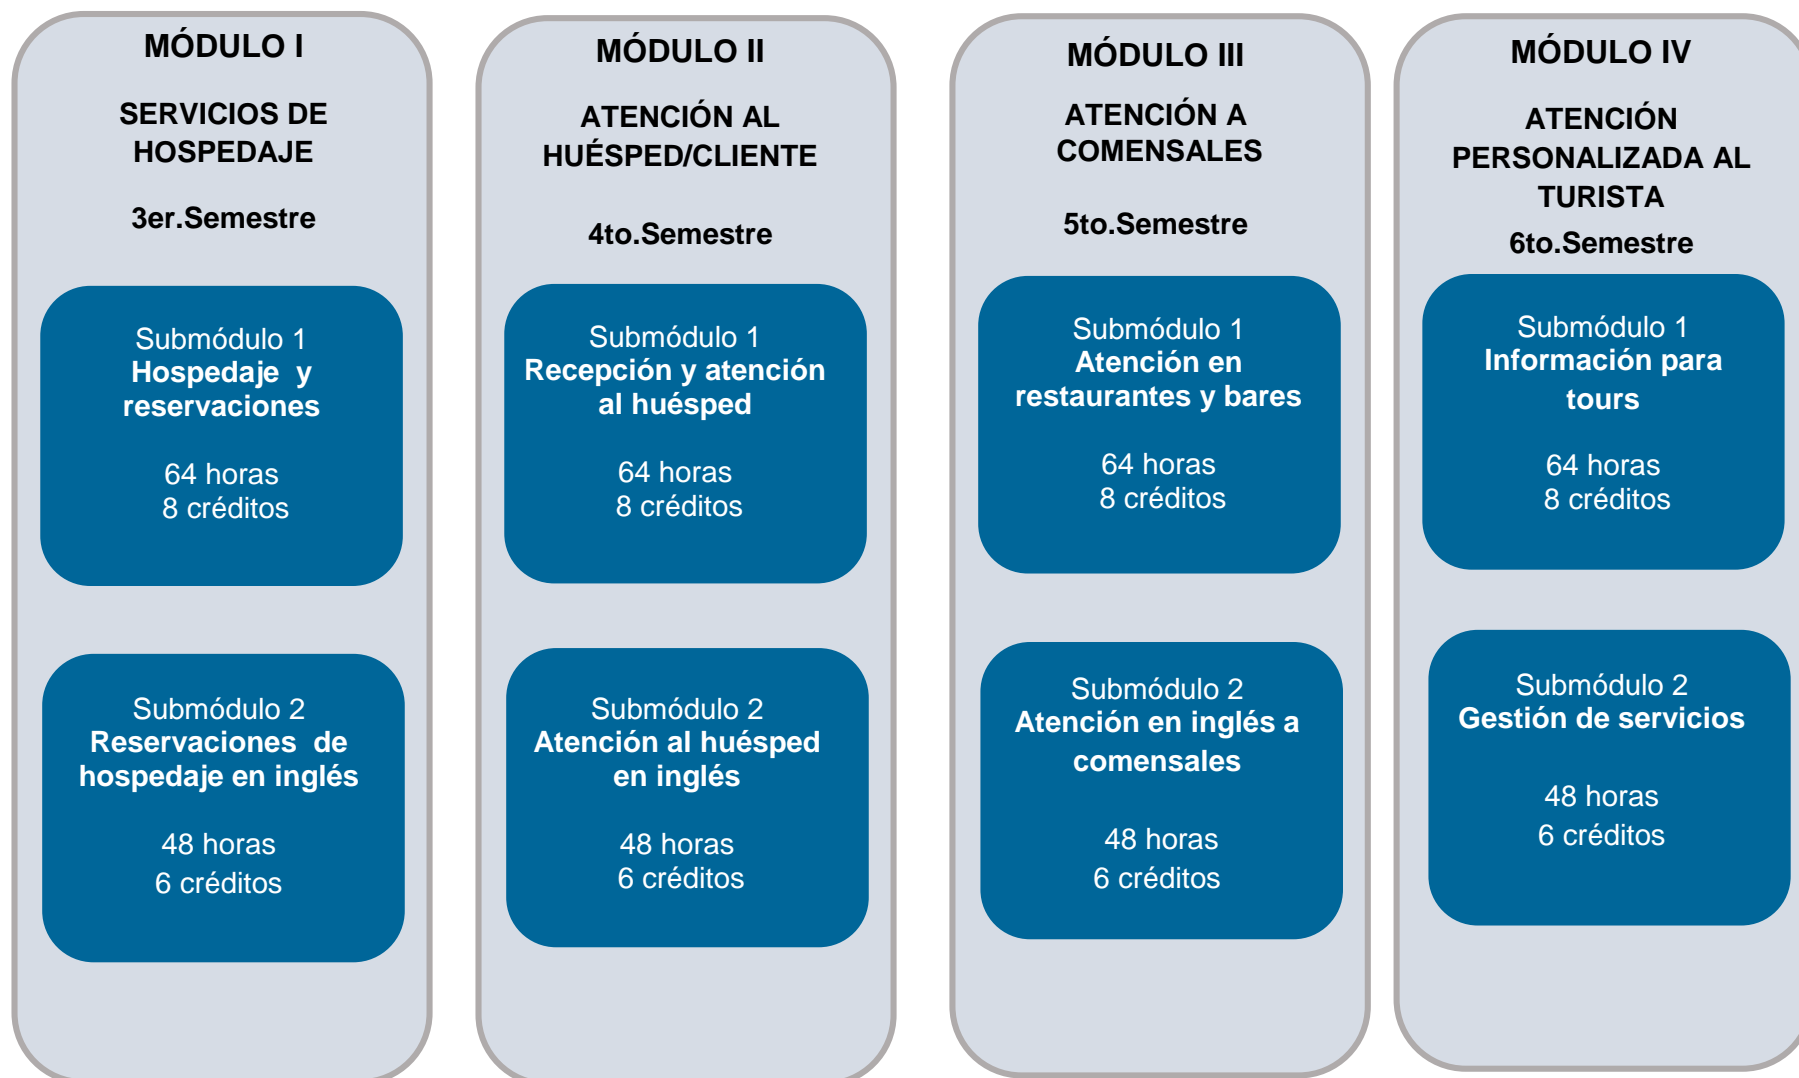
MÓDULO I

SERVICIOS DE HOSPEDAJE

3er.Semestre

Submódulo 1
Hospedaje y reservaciones

64 horas
8 créditos

Submódulo 2
Reservaciones de hospedaje en inglés

48 horas
6 créditos

MÓDULO II

ATENCIÓN AL HUÉSPED/CLIENTE

4to.Semestre

Submódulo 1
Recepción y atención al huésped

64 horas
8 créditos

Submódulo 2
Atención al huésped en inglés

48 horas
6 créditos

MÓDULO III

ATENCIÓN A COMENSALES

5to.Semestre

Submódulo 1
Atención en restaurantes y bares

64 horas
8 créditos

Submódulo 2
Atención en inglés a comensales

48 horas
6 créditos

MÓDULO IV

ATENCIÓN PERSONALIZADA AL TURISTA

6to.Semestre

Submódulo 1
Información para tours

64 horas
8 créditos

Submódulo 2
Gestión de servicios

48 horas
6 créditos